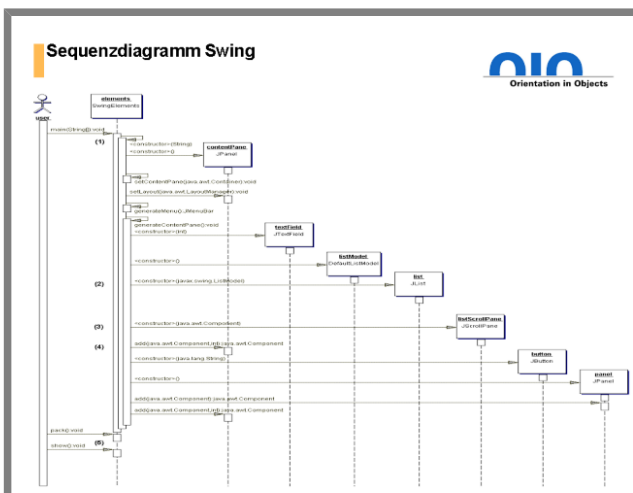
Sequenzdiagramm Swing

Orientation in Objects

user

elements
SwingElements

main(String[]):void

(1)

<constructor>(String)
<constructor>()

contentPane
JPanel

setContentPane(java.awt.Container):void
setLayout(java.awt.LayoutManager):void
generateMenu():JMenuBar
generateContentPane():void
<constructor>(int)

textField
JTextField

<constructor>()

listModel
DefaultListModel

(2)

<constructor>(javax.swing.ListModel)

list
JList

(3)

<constructor>(java.awt.Component)

listScrollPane
JScrollPane

(4)

add(java.awt.Component,int):java.awt.Component
<constructor>(java.lang.String)

button
JButton

<constructor>()

panel
JPanel

add(java.awt.Component):java.awt.Component
add(java.awt.Component,int):java.awt.Component

pack():void

(5)

show():void